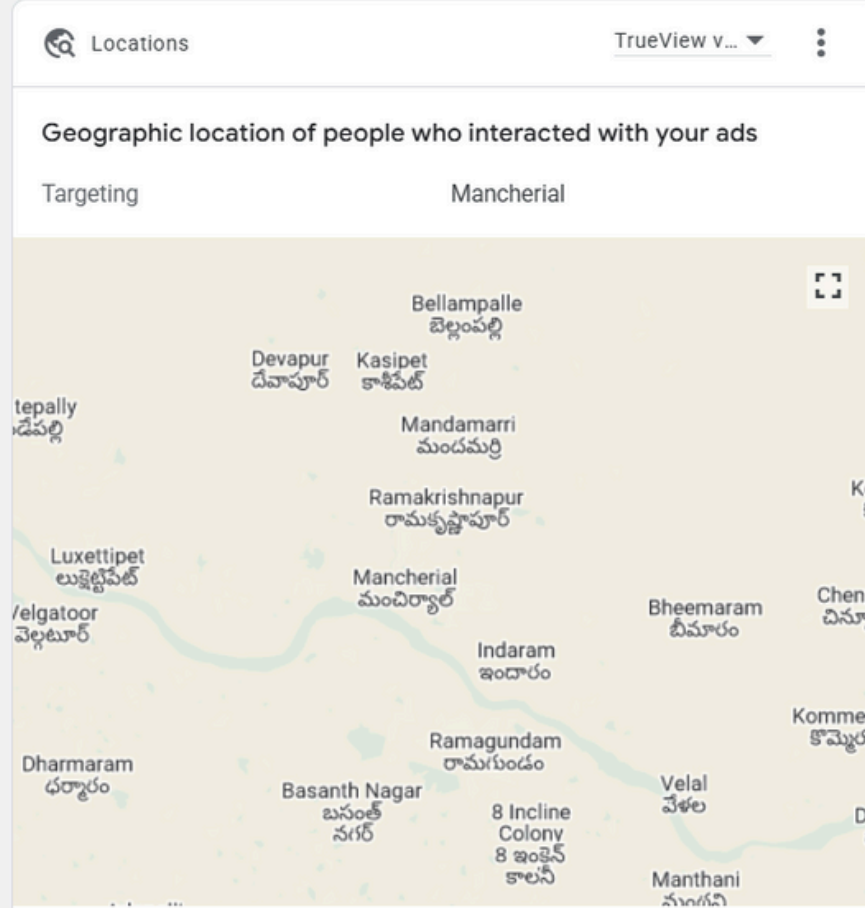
Locations TrueView v...

Geographic location of people who interacted with your ads

Targeting Mancherial

Bellampalle
బెల్లంపల్లి

Devapur
దేవాపూర్

Kasipet
కాశీపేట్

tepally
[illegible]డేపల్లి

Mandamarri
మందమర్రి

Ramakrishnapur
రామకృష్ణాపూర్

K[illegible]

Luxettipet
లుక్సెట్టిపేట్

Mancherial
మంచిర్యాల్

Velgatoor
వెల్గటూర్

Bheemaram
భీమారం

Chen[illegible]
చిన్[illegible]

Indaram
ఇందారం

Komme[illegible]
కొమ్మె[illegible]

Dharmaram
ధర్మారం

Ramagundam
రామగుండం

Basanth Nagar
బసంత్ నగర్

Velal
వేళల

8 Incline Colony
8 ఇంక్లైన్ కాలనీ

D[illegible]

Manthani
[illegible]